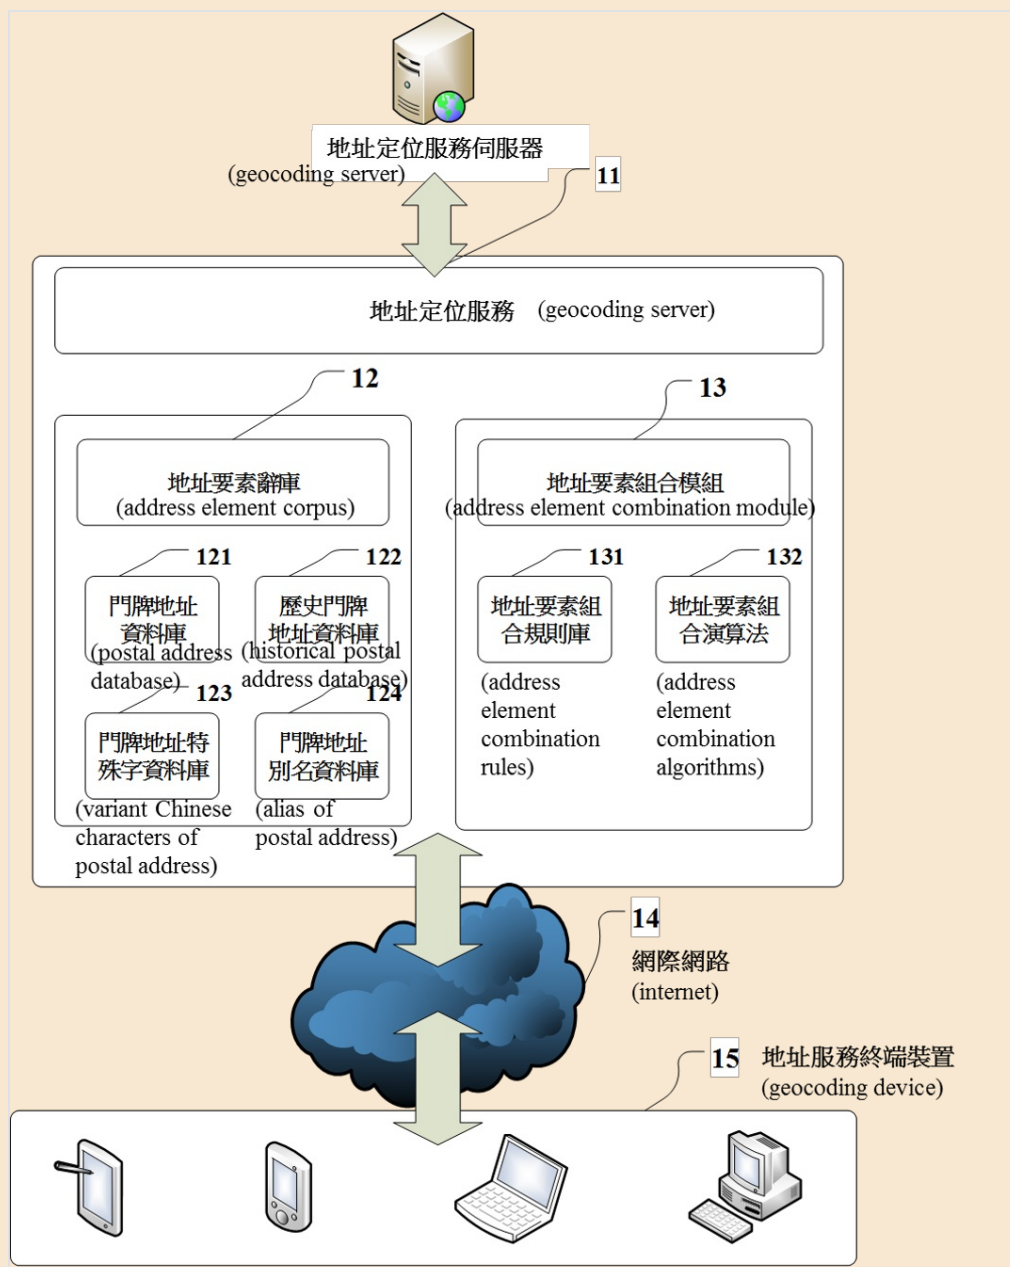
地址定位服務伺服器
(geocoding server)

11

地址定位服務 (geocoding server)

12

地址要素辭庫
(address element corpus)

121
門牌地址資料庫
(postal address database)

122
歷史門牌地址資料庫
(historical postal address database)

123
門牌地址特殊字資料庫
(variant Chinese characters of postal address)

124
門牌地址別名資料庫
(alias of postal address)

13

地址要素組合模組
(address element combination module)

131
地址要素組合規則庫
(address element combination rules)

132
地址要素組合演算法
(address element combination algorithms)

14
網際網路
(internet)

15 地址服務終端裝置
(geocoding device)